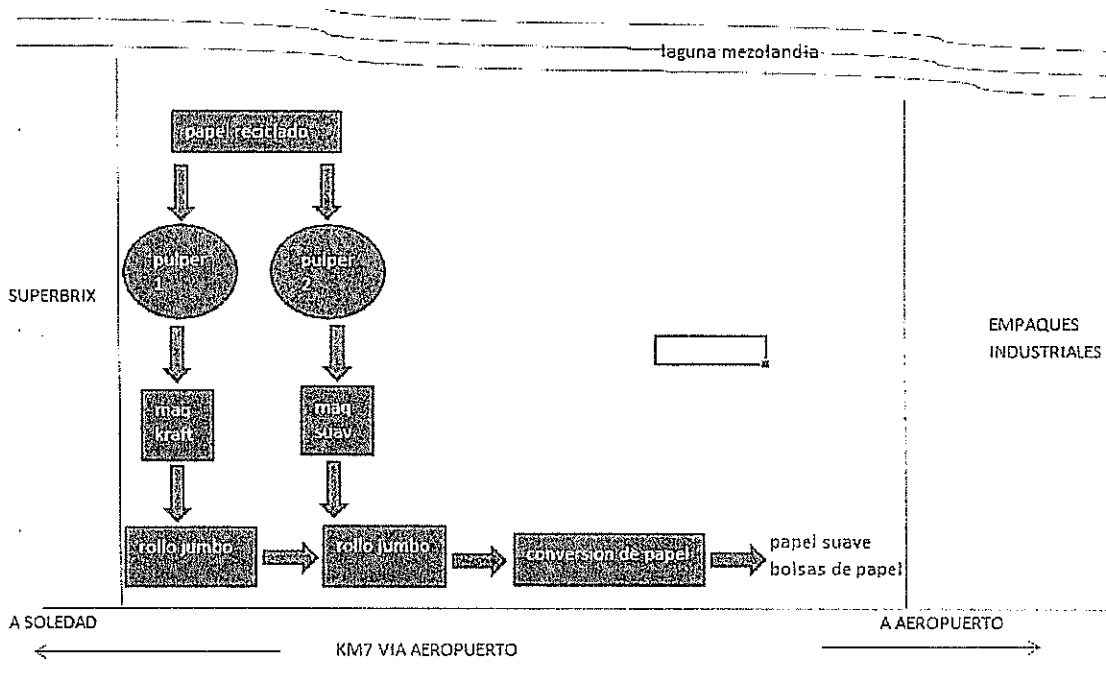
laguna mezolandia

papel reciclado

pulper 1

pulper 2

SUPERBRIX

EMPAQUES INDUSTRIALES

maq kraft

maq suav

rollo jumbo

rollo jumbo

conversion de papel

papel suave bolsas de papel

A SOLEDAD

A AEROPUERTO

KM7 VIA AEROPUERTO